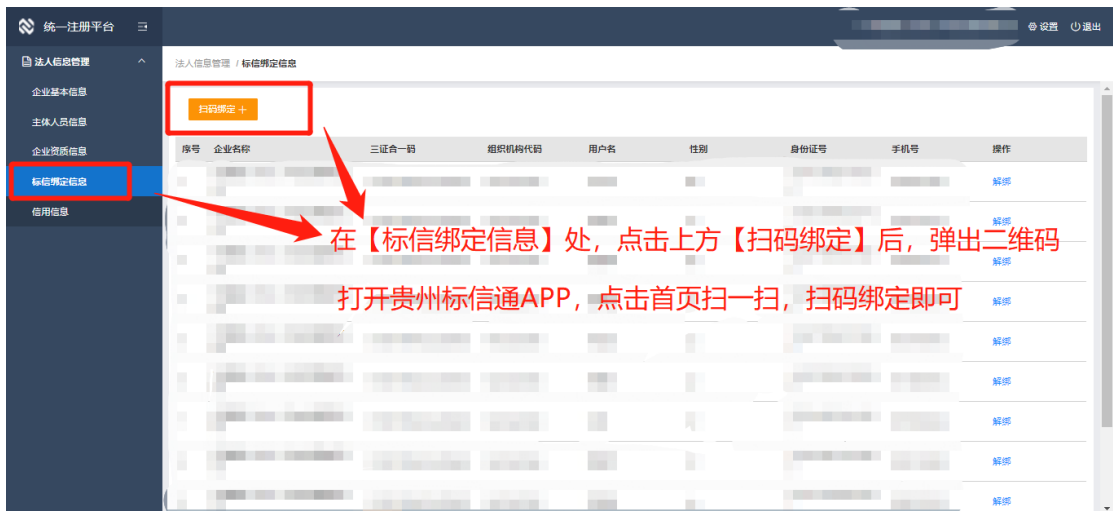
统一注册平台

设置 退出

法人信息管理

企业基本信息

主体人员信息

企业资质信息

标信绑定信息

信用信息

法人信息管理 / 标信绑定信息

扫码绑定 +

| 序号 | 企业名称 | 三证合一码 | 组织机构代码 | 用户名 | 性别 | 身份证号 | 手机号 | 操作 |
|---|---|---|---|---|---|---|---|---|
| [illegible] | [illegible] | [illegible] | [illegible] | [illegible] | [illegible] | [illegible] | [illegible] | 解绑 |
| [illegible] | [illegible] | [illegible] | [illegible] | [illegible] | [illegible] | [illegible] | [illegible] | 解绑 |
| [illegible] | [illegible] | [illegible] | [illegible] | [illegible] | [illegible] | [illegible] | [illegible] | 解绑 |
| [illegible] | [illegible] | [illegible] | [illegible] | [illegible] | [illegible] | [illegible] | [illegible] | 解绑 |
| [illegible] | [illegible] | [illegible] | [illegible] | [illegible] | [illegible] | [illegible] | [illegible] | 解绑 |
| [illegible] | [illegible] | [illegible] | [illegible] | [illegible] | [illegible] | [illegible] | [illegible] | 解绑 |
| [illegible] | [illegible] | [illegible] | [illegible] | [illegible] | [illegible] | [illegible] | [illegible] | 解绑 |
| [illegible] | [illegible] | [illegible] | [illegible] | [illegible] | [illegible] | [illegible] | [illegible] | 解绑 |
| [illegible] | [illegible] | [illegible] | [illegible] | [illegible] | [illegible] | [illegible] | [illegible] | 解绑 |

在【标信绑定信息】处，点击上方【扫码绑定】后，弹出二维码

打开贵州标信通APP，点击首页扫一扫，扫码绑定即可